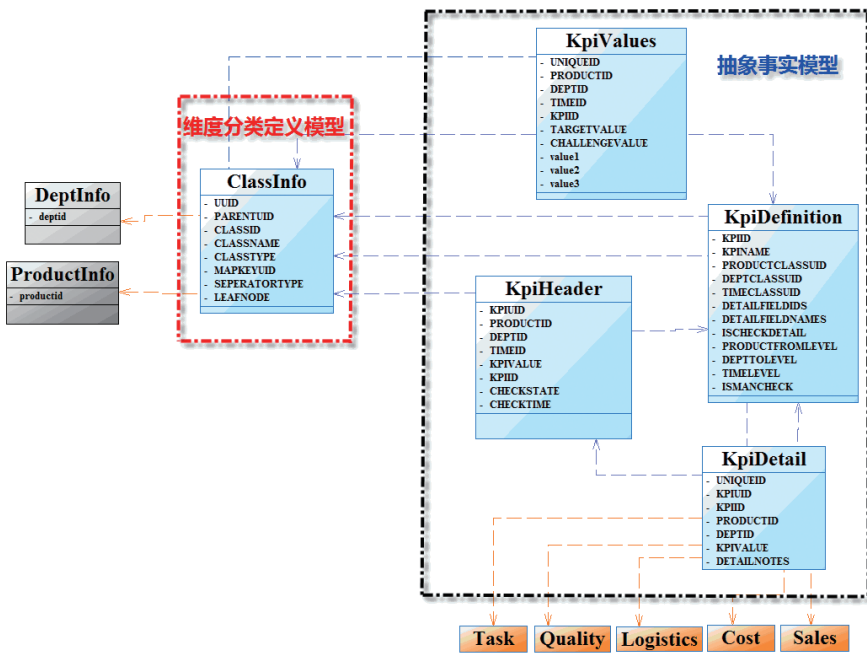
KpiValues
- UNIQUEID
- PRODUCTID
- DEPTID
- TIMEID
- KPIID
- TARGETVALUE
- CHALLENGEVALUE
- value1
- value2
- value3

抽象事实模型

维度分类定义模型

DeptInfo
- deptid

ClassInfo
- UUID
- PARENTUID
- CLASSID
- CLASSNAME
- CLASSTYPE
- MAPKEYUID
- SEPERATORTYPE
- LEAFNODE

ProductInfo
- productid

KpiDefinition
- KPIID
- KPINAME
- PRODUCTCLASSUID
- DEPTCLASSUID
- TIMECLASSUID
- DETAILFIELDIDS
- DETAILFIELDNAMES
- ISCHECKDETAIL
- PRODUCTFROMLEVEL
- DEPTTOLEVEL
- TIMELEVEL
- ISMANCHECK

KpiHeader
- KPIUID
- PRODUCTID
- DEPTID
- TIMEID
- KPIVALUE
- KPIID
- CHECKSTATE
- CHECKTIME

KpiDetail
- UNIQUEID
- KPIUID
- KPIID
- PRODUCTID
- DEPTID
- KPIVALUE
- DETAILNOTES

Task
Quality
Logistics
Cost
Sales